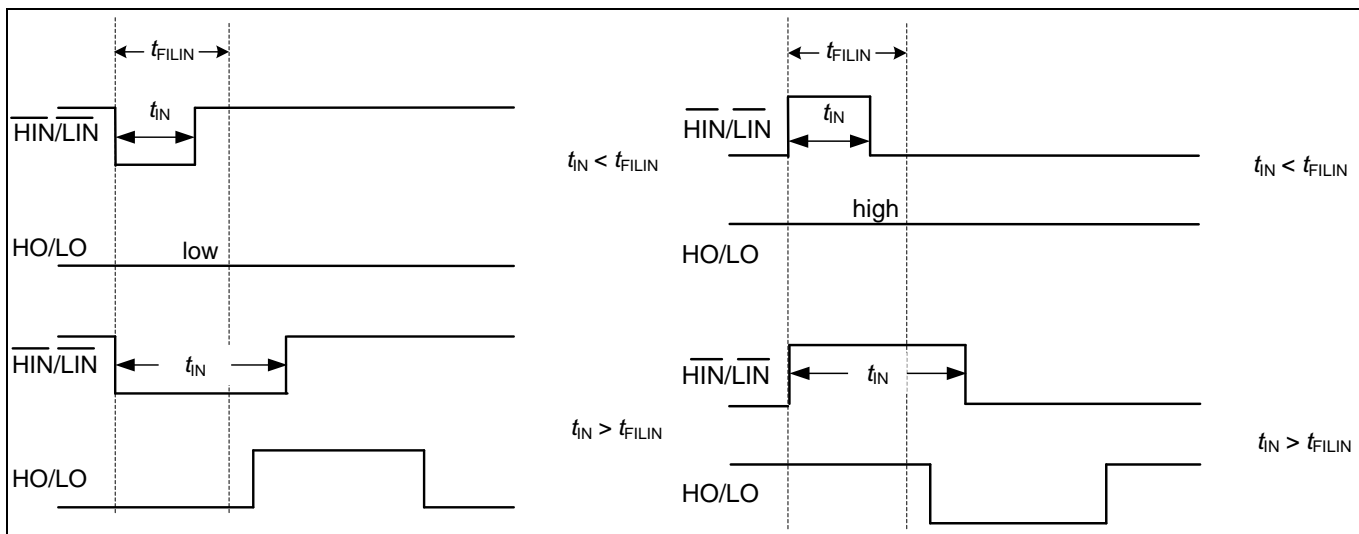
$t_{FILIN}$

$\overline{HIN}/\overline{LIN}$

$t_{IN}$

$t_{IN} < t_{FILIN}$

HO/LO

low

$\overline{HIN}/\overline{LIN}$

$t_{IN}$

$t_{IN} > t_{FILIN}$

HO/LO

$t_{FILIN}$

$\overline{HIN}/\overline{LIN}$

$t_{IN}$

$t_{IN} < t_{FILIN}$

high

HO/LO

$\overline{HIN}/\overline{LIN}$

$t_{IN}$

$t_{IN} > t_{FILIN}$

HO/LO